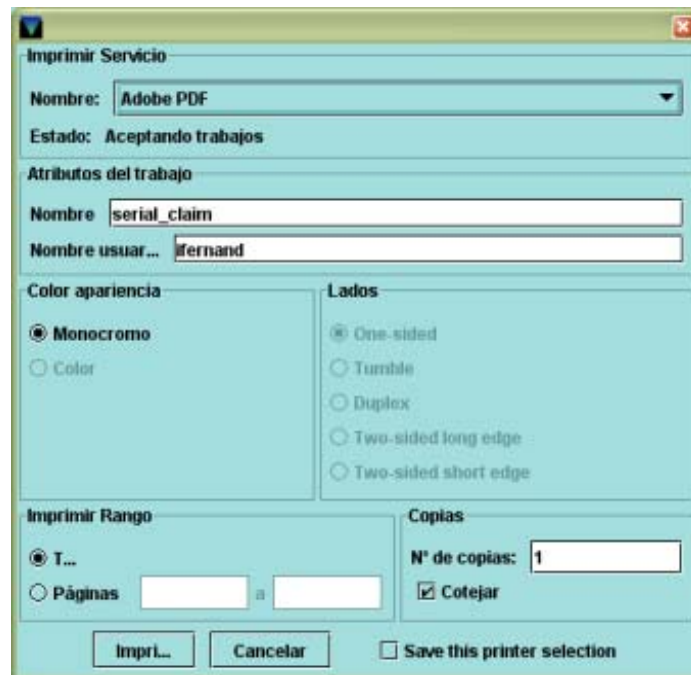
Imprimir Servicio

Nombre: Adobe PDF

Estado: Aceptando trabajos

Atributos del trabajo

Nombre serial_claim

Nombre usuar... lfernand

Color apariencia

Monocromo

Color

Lados

One-sided

Tumble

Duplex

Two-sided long edge

Two-sided short edge

Imprimir Rango

T...

Páginas a

Copias

Nº de copias: 1

Cotejar

Impri... Cancelar Save this printer selection